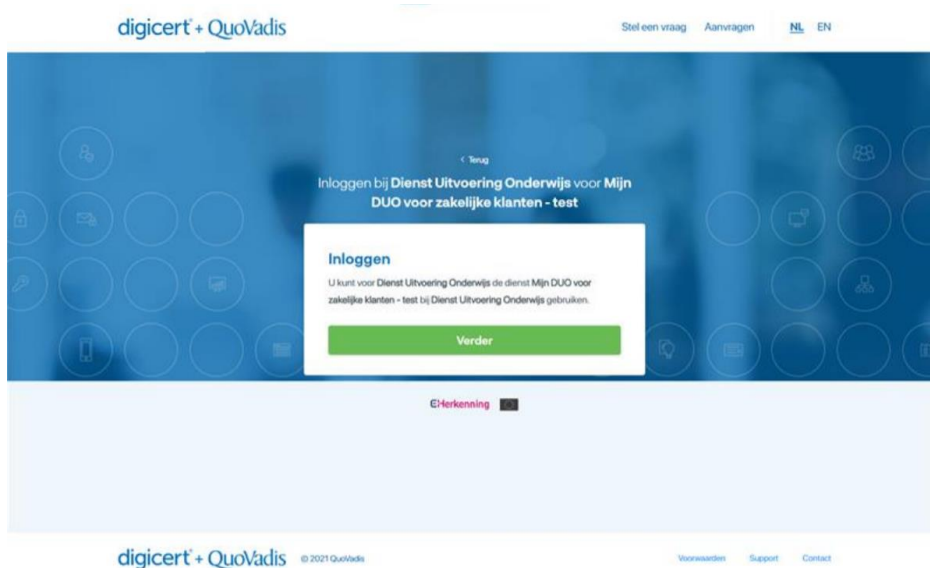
digicert® + QuoVadis

Stel een vraag Aanvragen NL EN

< Terug

Inloggen bij Dienst Uitvoering Onderwijs voor Mijn DUO voor zakelijke klanten - test

Inloggen

U kunt voor Dienst Uitvoering Onderwijs de dienst Mijn DUO voor zakelijke klanten - test bij Dienst Uitvoering Onderwijs gebruiken.

Verder

eHerkenning

digicert® + QuoVadis © 2021 QuoVadis

Voorwaarden Support Contact